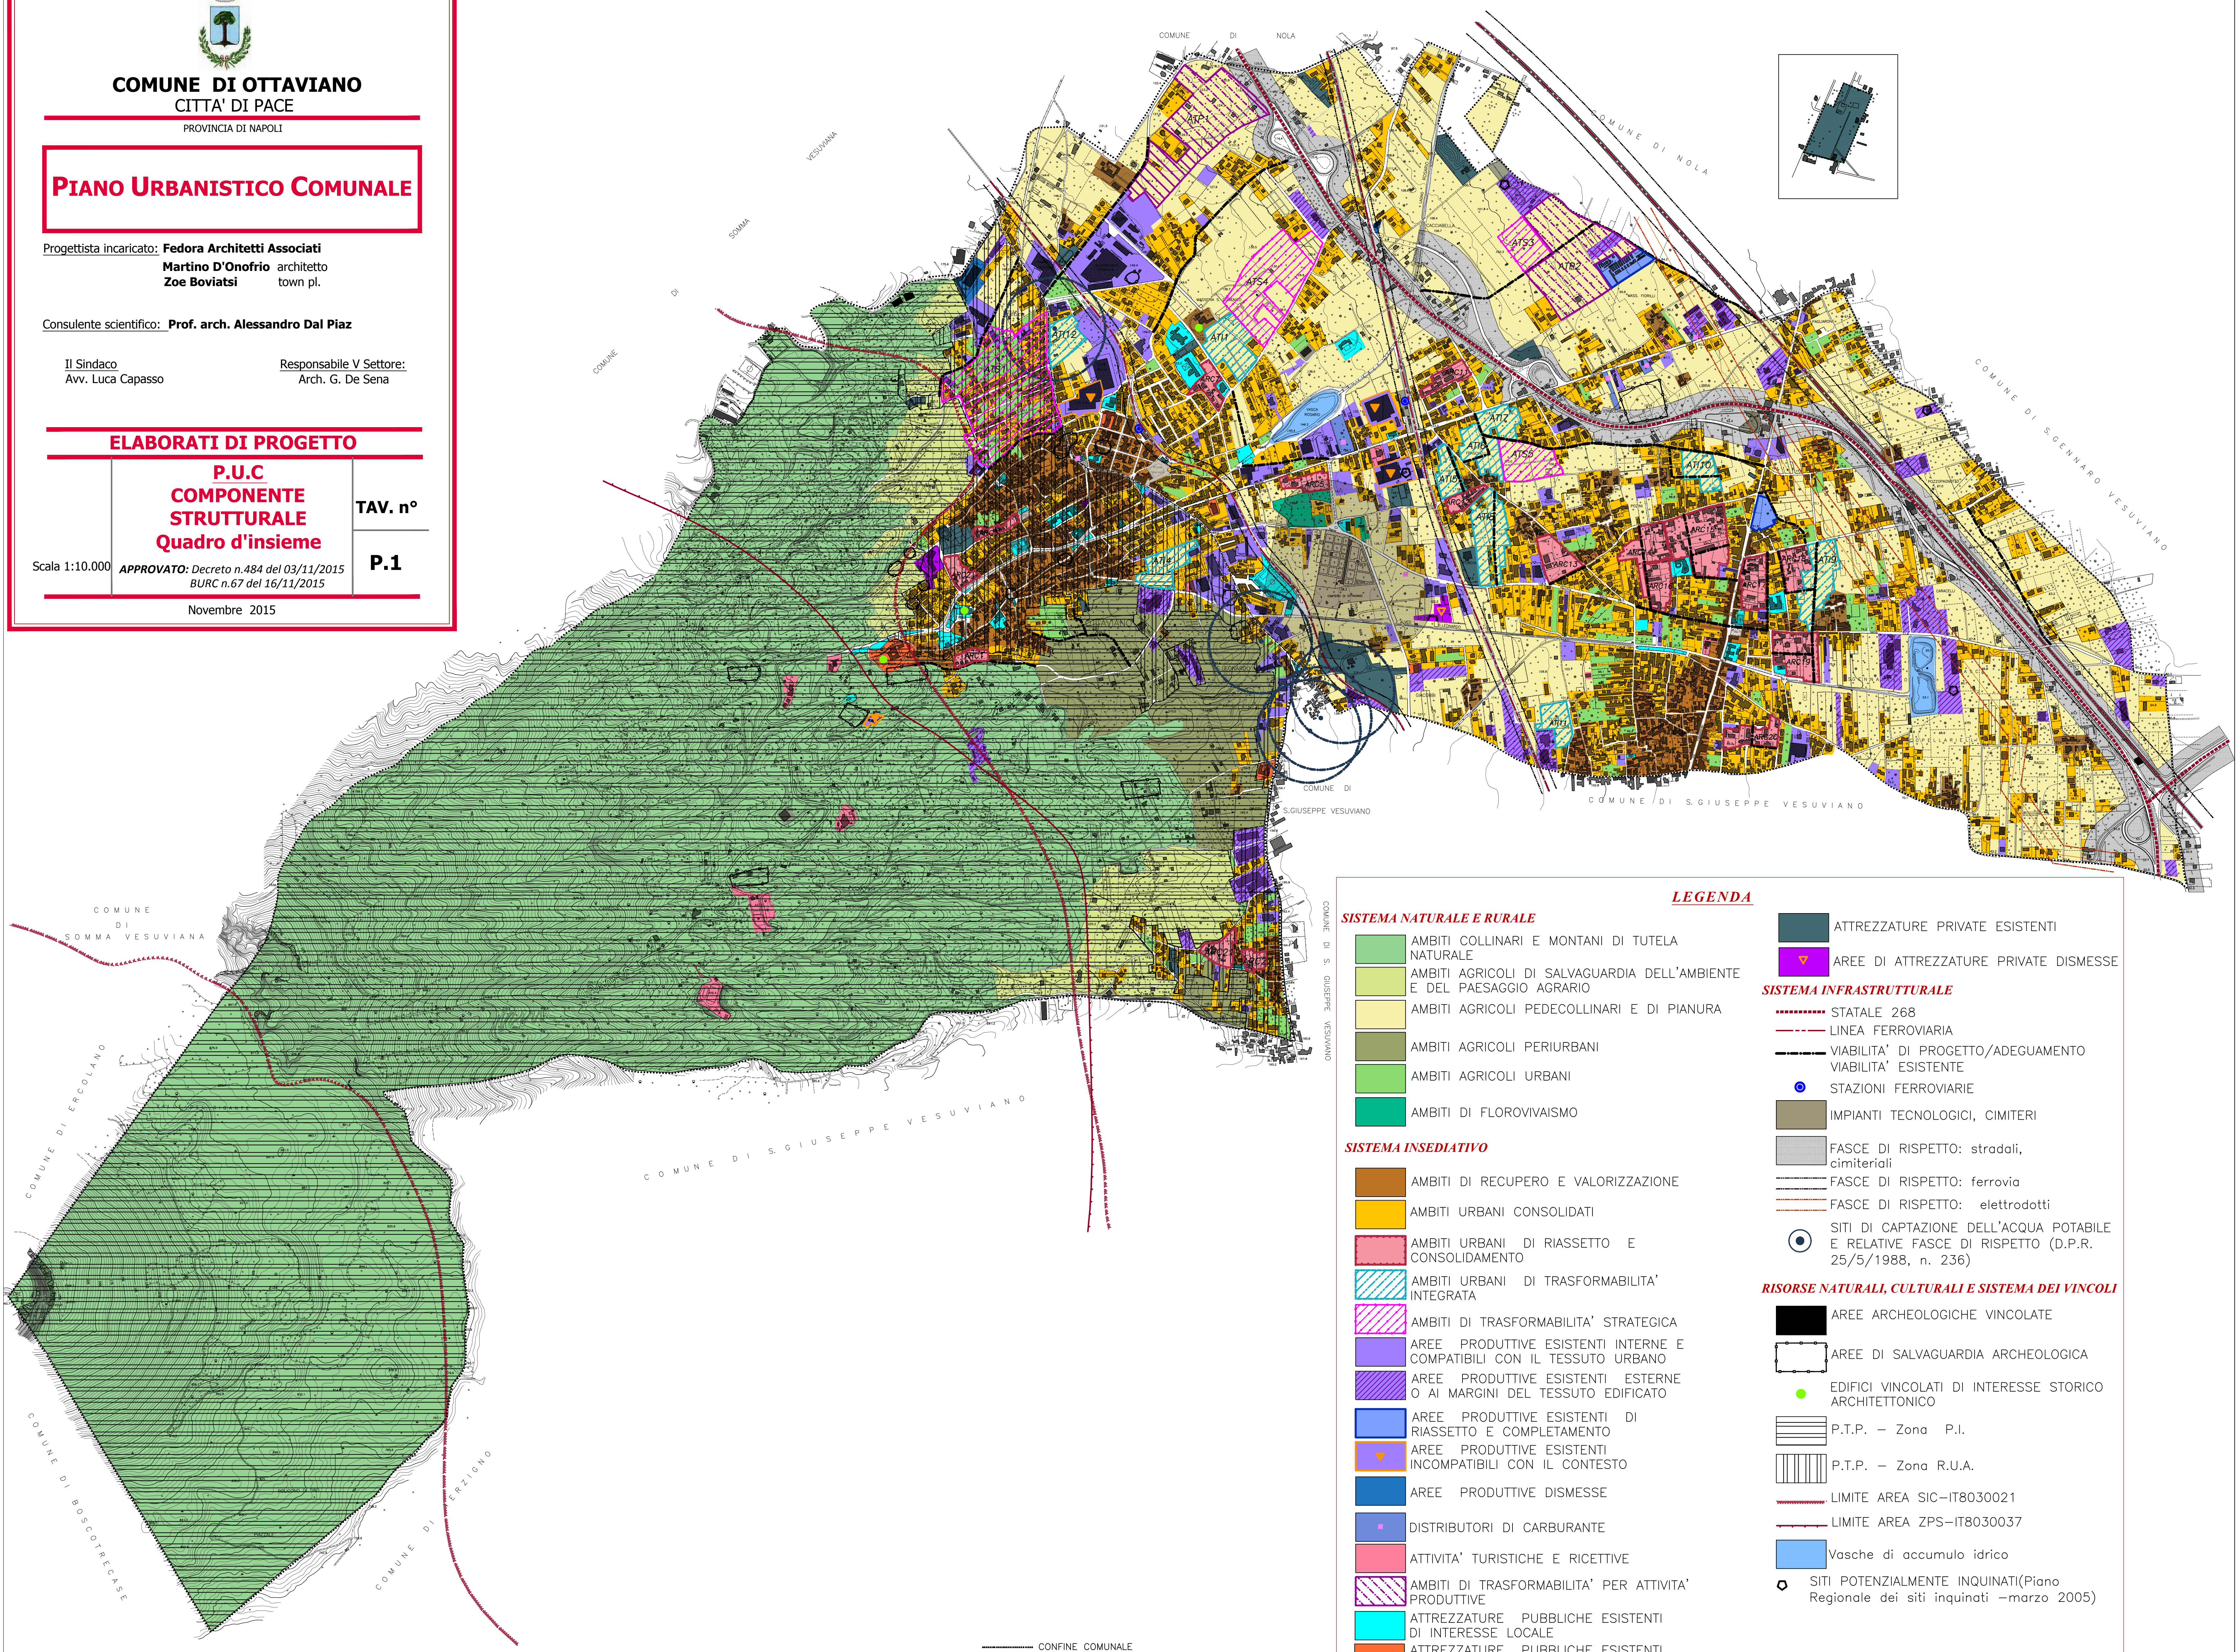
COMUNE DI OTTAVIANO
CITTA' DI PACE
PROVINCIA DI NAPOLI

PIANO URBANISTICO COMUNALE

Progettista incaricato: Fedora Architetti Associati
Martino D'Onofrio architetto
Zoe Boviatsi town pl.

Consulente scientifico: Prof. arch. Alessandro Dal Piaz

Il Sindaco
Avv. Luca Capasso

Responsabile V Settore:
Arch. G. De Sena

ELABORATI DI PROGETTO

P.U.C
COMPONENTE
STRUTTURALE
Quadro d'insieme

TAV. n°

Scala 1:10.000

APPROVATO: Decreto n.484 del 03/11/2015
BURC n.67 del 16/11/2015

P.1

Novembre 2015

COMUNE DI NOLA

COMUNE DI NOLA

COMUNE DI SOMMA VESUVIANA

COMUNE DI S.GENNARO VESUVIANO

COMUNE DI S.GIUSEPPE VESUVIANO

COMUNE DI S.GIUSEPPE VESUVIANO

COMUNE DI S. GIUSEPPE VESUVIANO

COMUNE DI SOMMA VESUVIANA

COMUNE DI ERCOLANO

COMUNE DI BOSCOTRECASE

COMUNE DI TERZIGNO

CONFINE COMUNALE

LEGENDA

SISTEMA NATURALE E RURALE
AMBITI COLLINARI E MONTANI DI TUTELA NATURALE
AMBITI AGRICOLI DI SALVAGUARDIA DELL'AMBIENTE E DEL PAESAGGIO AGRARIO
AMBITI AGRICOLI PEDECOLLINARI E DI PIANURA
AMBITI AGRICOLI PERIURBANI
AMBITI AGRICOLI URBANI
AMBITI DI FLOROVIVAISMO

SISTEMA INSEDIATIVO
AMBITI DI RECUPERO E VALORIZZAZIONE
AMBITI URBANI CONSOLIDATI
AMBITI URBANI DI RIASSETTO E CONSOLIDAMENTO
AMBITI URBANI DI TRASFORMABILITA' INTEGRATA
AMBITI DI TRASFORMABILITA' STRATEGICA
AREE PRODUTTIVE ESISTENTI INTERNE E COMPATIBILI CON IL TESSUTO URBANO
AREE PRODUTTIVE ESISTENTI ESTERNE O AI MARGINI DEL TESSUTO EDIFICATO
AREE PRODUTTIVE ESISTENTI DI RIASSETTO E COMPLETAMENTO
AREE PRODUTTIVE ESISTENTI INCOMPATIBILI CON IL CONTESTO
AREE PRODUTTIVE DISMESSE
DISTRIBUTORI DI CARBURANTE
ATTIVITA' TURISTICHE E RICETTIVE
AMBITI DI TRASFORMABILITA' PER ATTIVITA' PRODUTTIVE
ATTREZZATURE PUBBLICHE ESISTENTI DI INTERESSE LOCALE
ATTREZZATURE PUBBLICHE ESISTENTI

ATTREZZATURE PRIVATE ESISTENTI
AREE DI ATTREZZATURE PRIVATE DISMESSE

SISTEMA INFRASTRUTTURALE
STATALE 268
LINEA FERROVIARIA
VIABILITA' DI PROGETTO/ADEGUAMENTO
VIABILITA' ESISTENTE
STAZIONI FERROVIARIE
IMPIANTI TECNOLOGICI, CIMITERI
FASCE DI RISPETTO: stradali, cimiteriali
FASCE DI RISPETTO: ferrovia
FASCE DI RISPETTO: elettrodotti
SITI DI CAPTAZIONE DELL'ACQUA POTABILE E RELATIVE FASCE DI RISPETTO (D.P.R. 25/5/1988, n. 236)

RISORSE NATURALI, CULTURALI E SISTEMA DEI VINCOLI
AREE ARCHEOLOGICHE VINCOLATE
AREE DI SALVAGUARDIA ARCHEOLOGICA
EDIFICI VINCOLATI DI INTERESSE STORICO ARCHITETTONICO
P.T.P. – Zona P.I.
P.T.P. – Zona R.U.A.
LIMITE AREA SIC–IT8030021
LIMITE AREA ZPS–IT8030037
Vasche di accumulo idrico
SITI POTENZIALMENTE INQUINATI(Piano Regionale dei siti inquinati –marzo 2005)